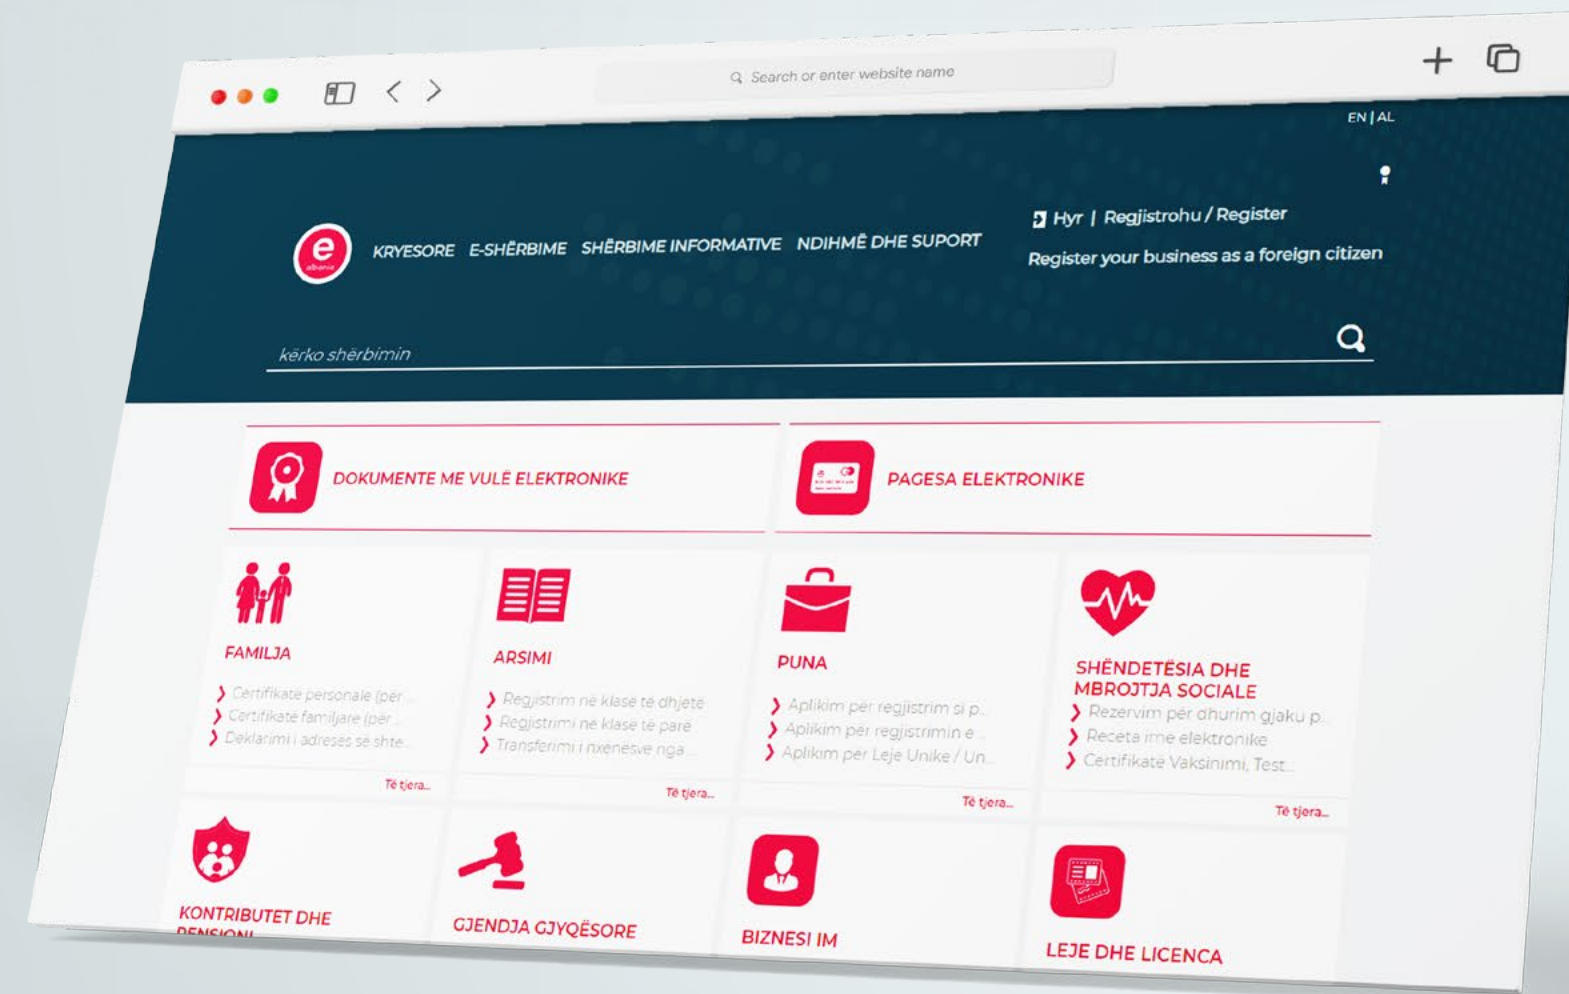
Search or enter website name

EN | AL

e albania

KRYESORE E-SHËRBIME SHËRBIME INFORMATIVE NDIHMË DHE SUPORT

Hyr | Regjistrohu / Register

Register your business as a foreign citizen

kërko shërbimin

DOKUMENTE ME VULË ELEKTRONIKE

PAGESA ELEKTRONIKE

FAMILJA
Certifikatë personale (për ...
Certifikatë familjare (për ...
Deklarimi i adresës së shte...
Të tjera...

ARSIMI
Regjistrim në klasë të dhjete
Regjistrimi në klasë të parë
Transferimi i nxënësve nga ...
Të tjera...

PUNA
Aplikim për regjistrim si p...
Aplikim për regjistrimin e ...
Aplikim për Leje Unike / Un...
Të tjera...

SHËNDETËSIA DHE MBROJTJA SOCIALE
Rezervim për dhurim gjaku p...
Receta ime elektronike
Certifikatë Vaksinimi, Test...
Të tjera...

KONTRIBUTET DHE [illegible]

GJENDJA GJYQËSORE

BIZNESI IM

LEJE DHE LICENCA